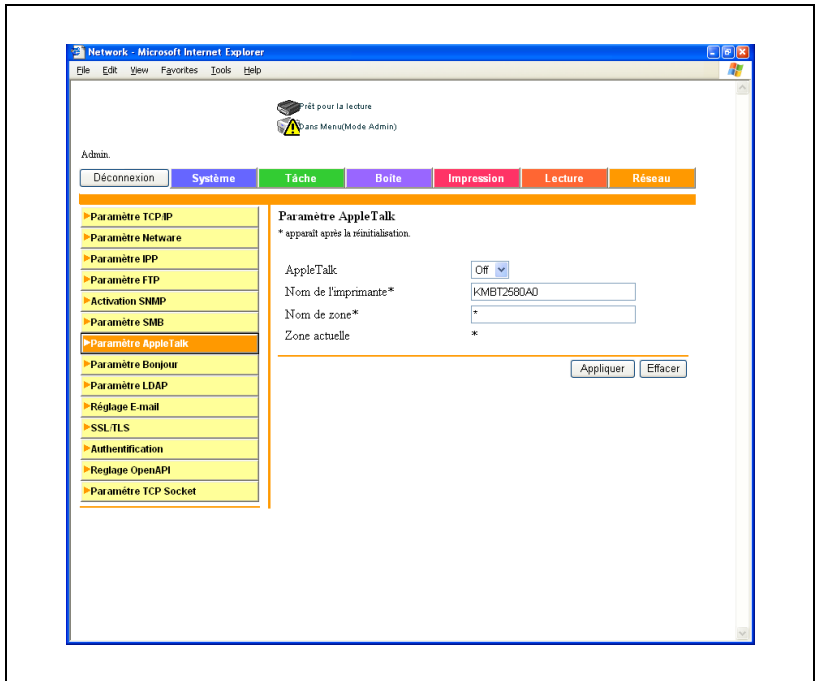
Network - Microsoft Internet Explorer
File Edit View Favorites Tools Help

Prêt pour la lecture
Dans Menu(Mode Admin)

Admin.
Déconnexion Système Tâche Boîte Impression Lecture Réseau

▶Paramètre TCP/IP
▶Paramètre Netware
▶Paramètre IPP
▶Paramètre FTP
▶Activation SNMP
▶Paramètre SMB
▶Paramètre AppleTalk
▶Paramètre Bonjour
▶Paramètre LDAP
▶Réglage E-mail
▶SSL/TLS
▶Authentification
▶Reglage OpenAPI
▶Paramètre TCP Socket

Paramètre AppleTalk
* apparaît après la réinitialisation.

| | |
|---|---|
| AppleTalk | Off |
| Nom de l'imprimante* | KMBT2580A0 |
| Nom de zone* | * |
| Zone actuelle | * |

Appliquer Effacer